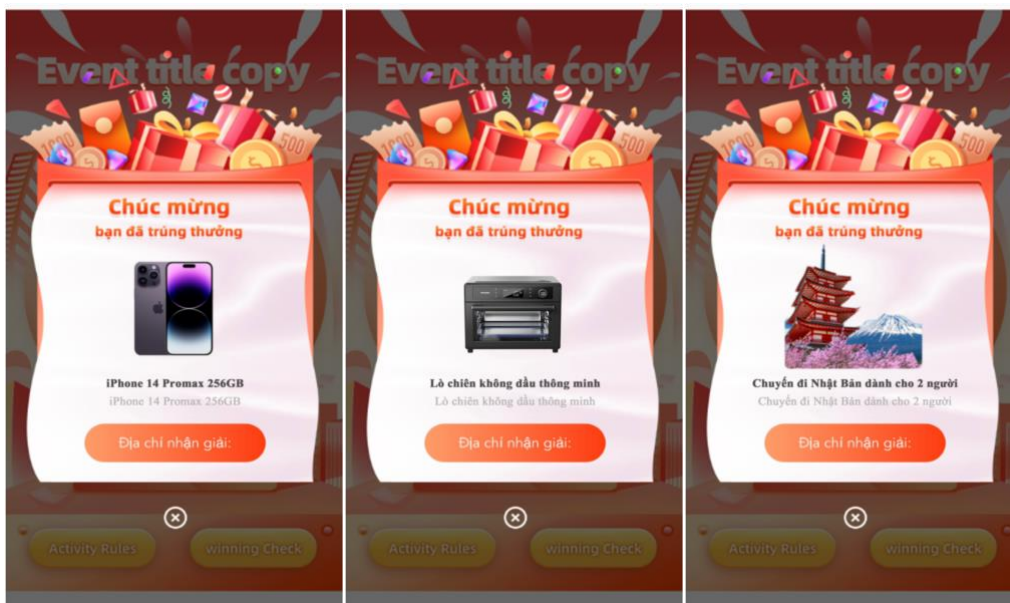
Event title copy

1000 500

Chúc mừng
bạn đã trúng thưởng

iPhone 14 Promax 256GB
iPhone 14 Promax 256GB

Địa chỉ nhận giải:

Activity Rules
winning Check

Event title copy

1000 500

Chúc mừng
bạn đã trúng thưởng

Lò chiên không dầu thông minh
Lò chiên không dầu thông minh

Địa chỉ nhận giải:

Activity Rules
winning Check

Event title copy

1000 500

Chúc mừng
bạn đã trúng thưởng

Chuyến đi Nhật Bản dành cho 2 người
Chuyến đi Nhật Bản dành cho 2 người

Địa chỉ nhận giải:

Activity Rules
winning Check